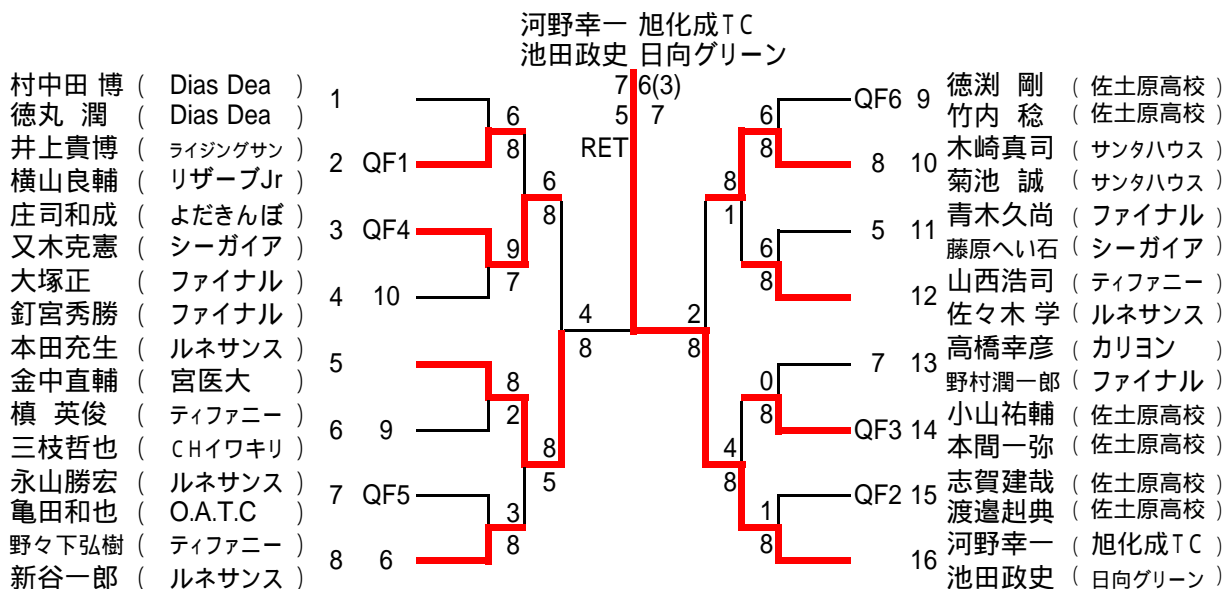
河野幸一 旭化成ＴＣ
池田政史 日向グリーン

村中田 博 ( Dias Dea )
徳丸 潤 ( Dias Dea )
井上貴博 ( ライジングサン )
横山良輔 ( リザーブJr )
庄司和成 ( よだきんぼ )
又木克憲 ( シーガイア )
大塚正 ( ファイナル )
釘宮秀勝 ( ファイナル )
本田充生 ( ルネサンス )
金中直輔 ( 宮医大 )
槙 英俊 ( ティファニー )
三枝哲也 ( CHイワキリ )
永山勝宏 ( ルネサンス )
亀田和也 ( O.A.T.C )
野々下弘樹 ( ティファニー )
新谷一郎 ( ルネサンス )

1
2 QF1
3 QF4
4 10
5
6 9
7 QF5
8 6

6
8
9
7
6
8
8
2
8
5
3
8
4
8
7 6(3)
5 7
RET
2
8
8
1
6
8
6
8
0
8
4
8
1
8

QF6 9
8 10
5 11
12
7 13
QF3 14
QF2 15
16

徳渕 剛 ( 佐土原高校 )
竹内 稔 ( 佐土原高校 )
木崎真司 ( サンタハウス )
菊池 誠 ( サンタハウス )
青木久尚 ( ファイナル )
藤原へい石 ( シーガイア )
山西浩司 ( ティファニー )
佐々木 学 ( ルネサンス )
高橋幸彦 ( カリヨン )
野村潤一郎 ( ファイナル )
小山祐輔 ( 佐土原高校 )
本間一弥 ( 佐土原高校 )
志賀建哉 ( 佐土原高校 )
渡邉赳典 ( 佐土原高校 )
河野幸一 ( 旭化成ＴＣ )
池田政史 ( 日向グリーン )